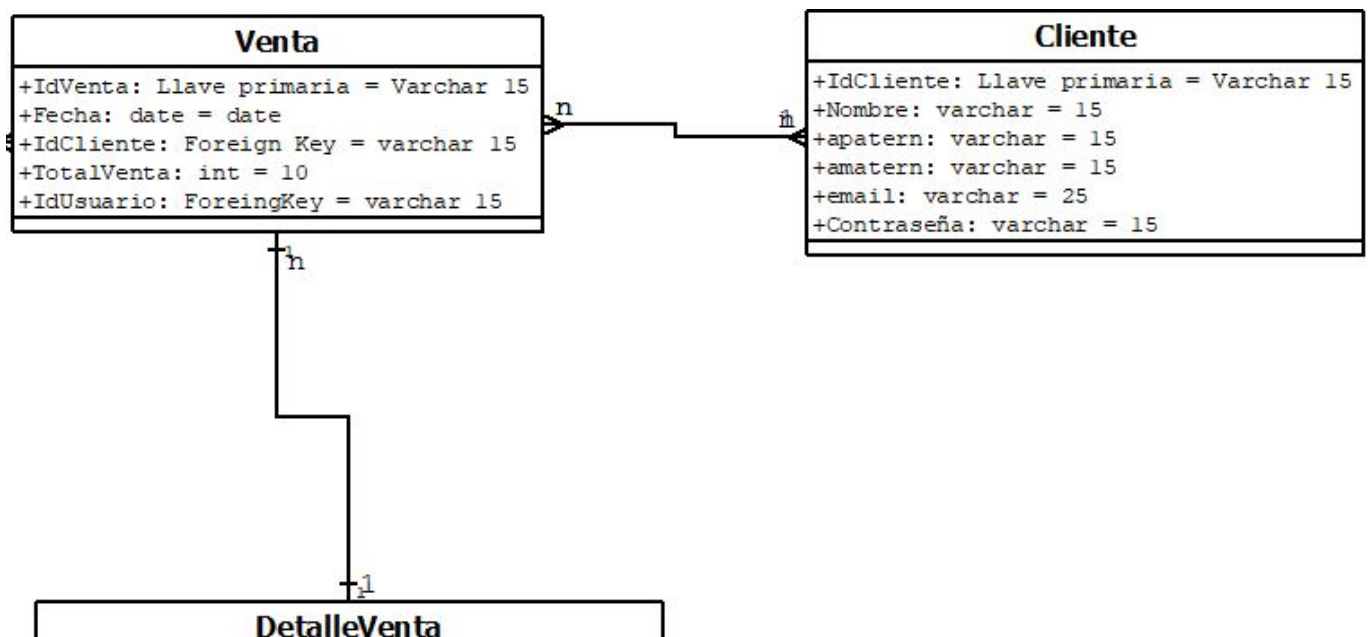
Venta

+IdVenta: Llave primaria = Varchar 15
+Fecha: date = date
+IdCliente: Foreign Key = varchar 15
+TotalVenta: int = 10
+IdUsuario: ForeingKey = varchar 15

n

1
n

Cliente

+IdCliente: Llave primaria = Varchar 15
+Nombre: varchar = 15
+apatern: varchar = 15
+amatern: varchar = 15
+email: varchar = 25
+Contraseña: varchar = 15

1
1

DetalleVenta